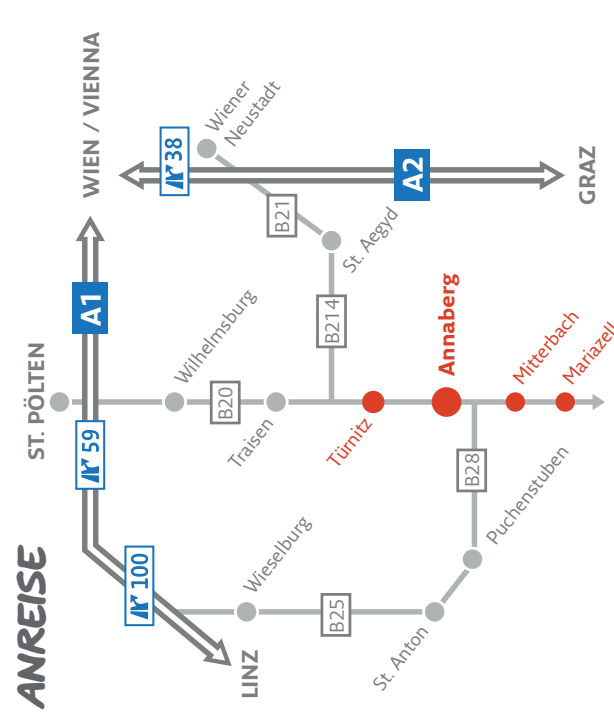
ANREISE

WIEN / VIENNA

GRAZ

A1

A2

38

59

100

Wiener Neustadt

B21

St. Aegyd

B214

ST. PÖLTEN

Wilhelmsburg

B20

Traisen

Türnitz

Annaberg

Mitterbach

Mariazell

B28

Puchenstuben

Wieselburg

B25

St. Anton

LINZ